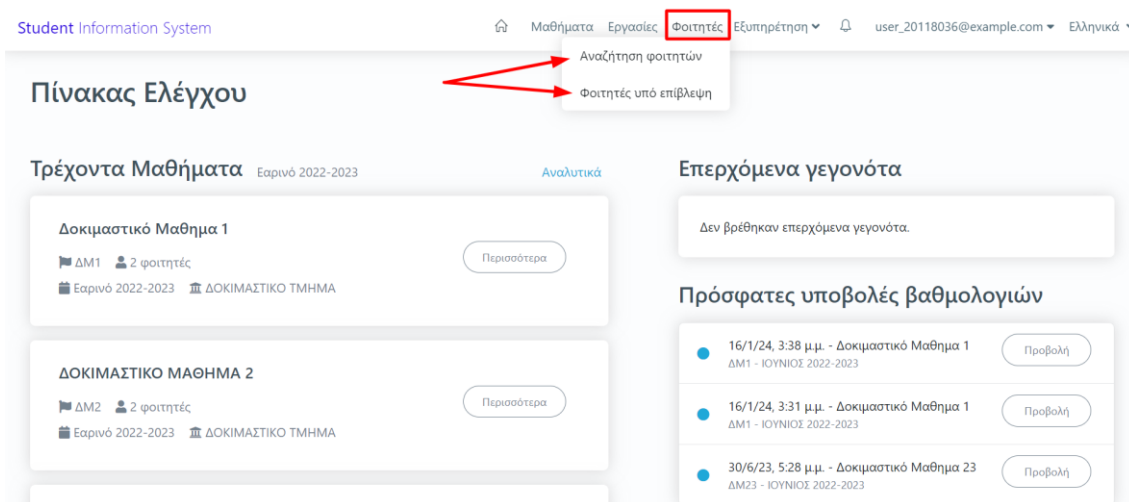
Student Information System

Μαθήματα Εργασίες Φοιτητές Εξυπηρέτηση user_20118036@example.com Ελληνικά

Αναζήτηση φοιτητών

Φοιτητές υπό επίβλεψη

Πίνακας Ελέγχου

Τρέχοντα Μαθήματα Εαρινό 2022-2023 Αναλυτικά

Δοκιμαστικό Μαθημα 1

ΔΜ1 2 φοιτητές

Εαρινό 2022-2023 ΔΟΚΙΜΑΣΤΙΚΟ ΤΜΗΜΑ

Περισσότερα

ΔΟΚΙΜΑΣΤΙΚΟ ΜΑΘΗΜΑ 2

ΔΜ2 2 φοιτητές

Εαρινό 2022-2023 ΔΟΚΙΜΑΣΤΙΚΟ ΤΜΗΜΑ

Περισσότερα

Επερχόμενα γεγονότα

Δεν βρέθηκαν επερχόμενα γεγονότα.

Πρόσφατες υποβολές βαθμολογιών

16/1/24, 3:38 μ.μ. - Δοκιμαστικό Μαθημα 1
ΔΜ1 - ΙΟΥΝΙΟΣ 2022-2023
Προβολή

16/1/24, 3:31 μ.μ. - Δοκιμαστικό Μαθημα 1
ΔΜ1 - ΙΟΥΝΙΟΣ 2022-2023
Προβολή

30/6/23, 5:28 μ.μ. - Δοκιμαστικό Μαθημα 23
ΔΜ23 - ΙΟΥΝΙΟΣ 2022-2023
Προβολή